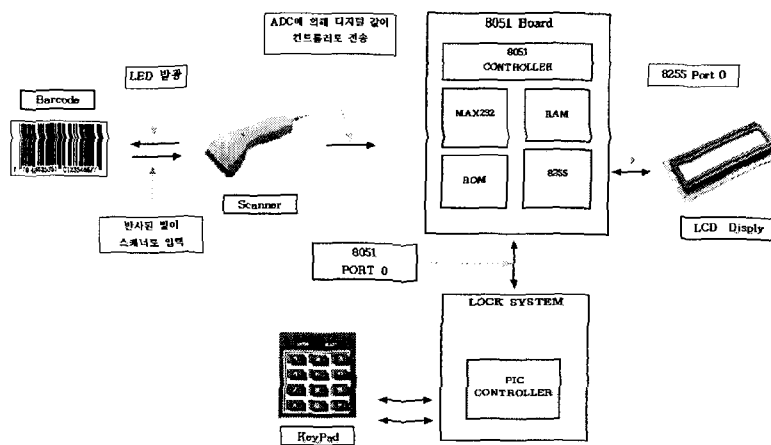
ADC에 의해 디지털 값이 컨트롤러로 전송

8051 Board

8051 CONTROLLER

LED 발광

Barcode

MAX232

RAM

8255 Port 0

ROM

8255

Scanner

반사된 빛이 스캐너로 입력

LCD Disply

8051 PORT 0

LOCK SYSTEM

PIC CONTROLLER

KeyPad